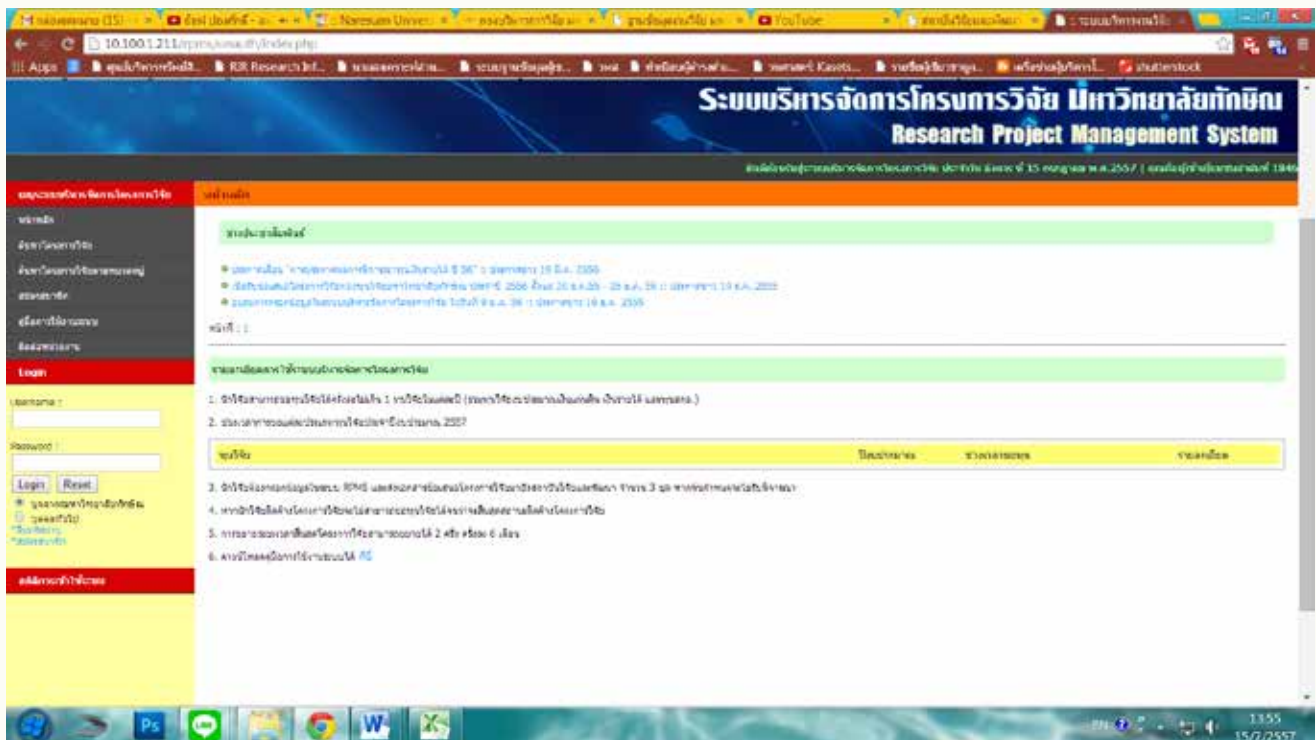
YouTube

10.100.1.211/

Apps RIR Research Inf... shutterstock

ระบบบริหารจัดการโครงการวิจัย มหาวิทยาลัยทักษิณ
Research Project Management System

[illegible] 15 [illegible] พ.ศ.2557 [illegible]

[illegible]

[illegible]

หน้าที่ : 1

1. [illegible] 1 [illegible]
2. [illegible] 2557

| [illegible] | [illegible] | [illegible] | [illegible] |
|---|---|---|---|

3. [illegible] RPMS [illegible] 3 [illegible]
4. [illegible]
5. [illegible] 2 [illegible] 6 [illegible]
6. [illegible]

Login

Username :

Password :

Login Reset

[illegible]

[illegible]

13:55
15/2/2557